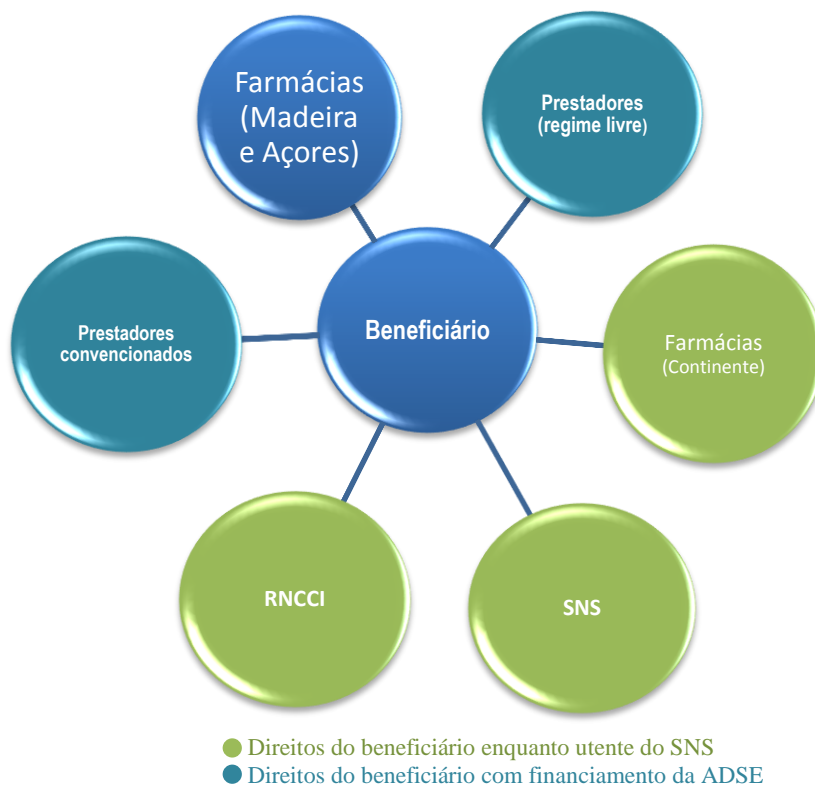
Farmácias (Madeira e Açores)

Prestadores (regime livre)

Prestadores convencionados

Beneficiário

Farmácias (Continente)

RNCCI

SNS

Direitos do beneficiário enquanto utente do SNS
Direitos do beneficiário com financiamento da ADSE